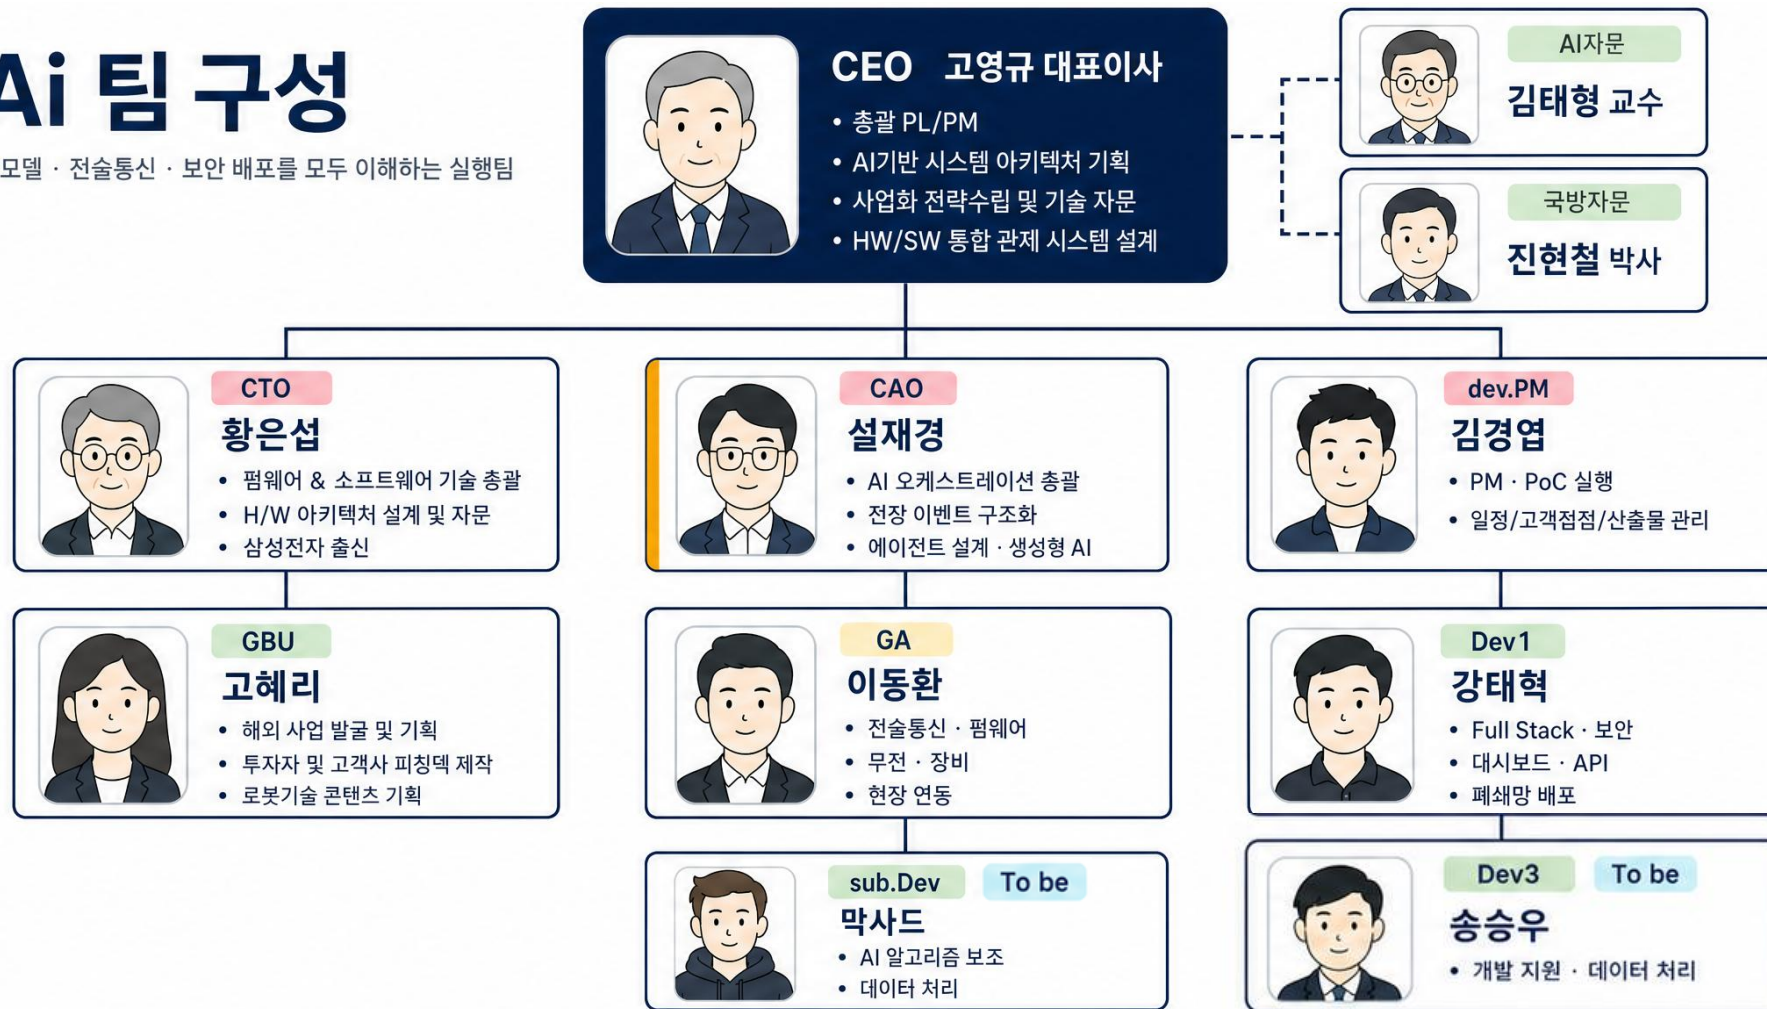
Ai 팀 구성

모델 · 전술통신 · 보안 배포를 모두 이해하는 실행팀

CEO 고영규 대표이사
• 총괄 PL/PM
• AI기반 시스템 아키텍처 기획
• 사업화 전략수립 및 기술 자문
• HW/SW 통합 관제 시스템 설계

AI자문
김태형 교수

국방자문
진현철 박사

CTO
황은섭
• 펌웨어 & 소프트웨어 기술 총괄
• H/W 아키텍처 설계 및 자문
• 삼성전자 출신

CAO
설재경
• AI 오케스트레이션 총괄
• 전장 이벤트 구조화
• 에이전트 설계 · 생성형 AI

dev.PM
김경엽
• PM · PoC 실행
• 일정/고객접점/산출물 관리

GBU
고혜리
• 해외 사업 발굴 및 기획
• 투자자 및 고객사 피칭덱 제작
• 로봇기술 콘텐츠 기획

GA
이동환
• 전술통신 · 펌웨어
• 무전 · 장비
• 현장 연동

Dev1
강태혁
• Full Stack · 보안
• 대시보드 · API
• 폐쇄망 배포

sub.Dev To be
막사드
• AI 알고리즘 보조
• 데이터 처리

Dev3 To be
송승우
• 개발 지원 · 데이터 처리